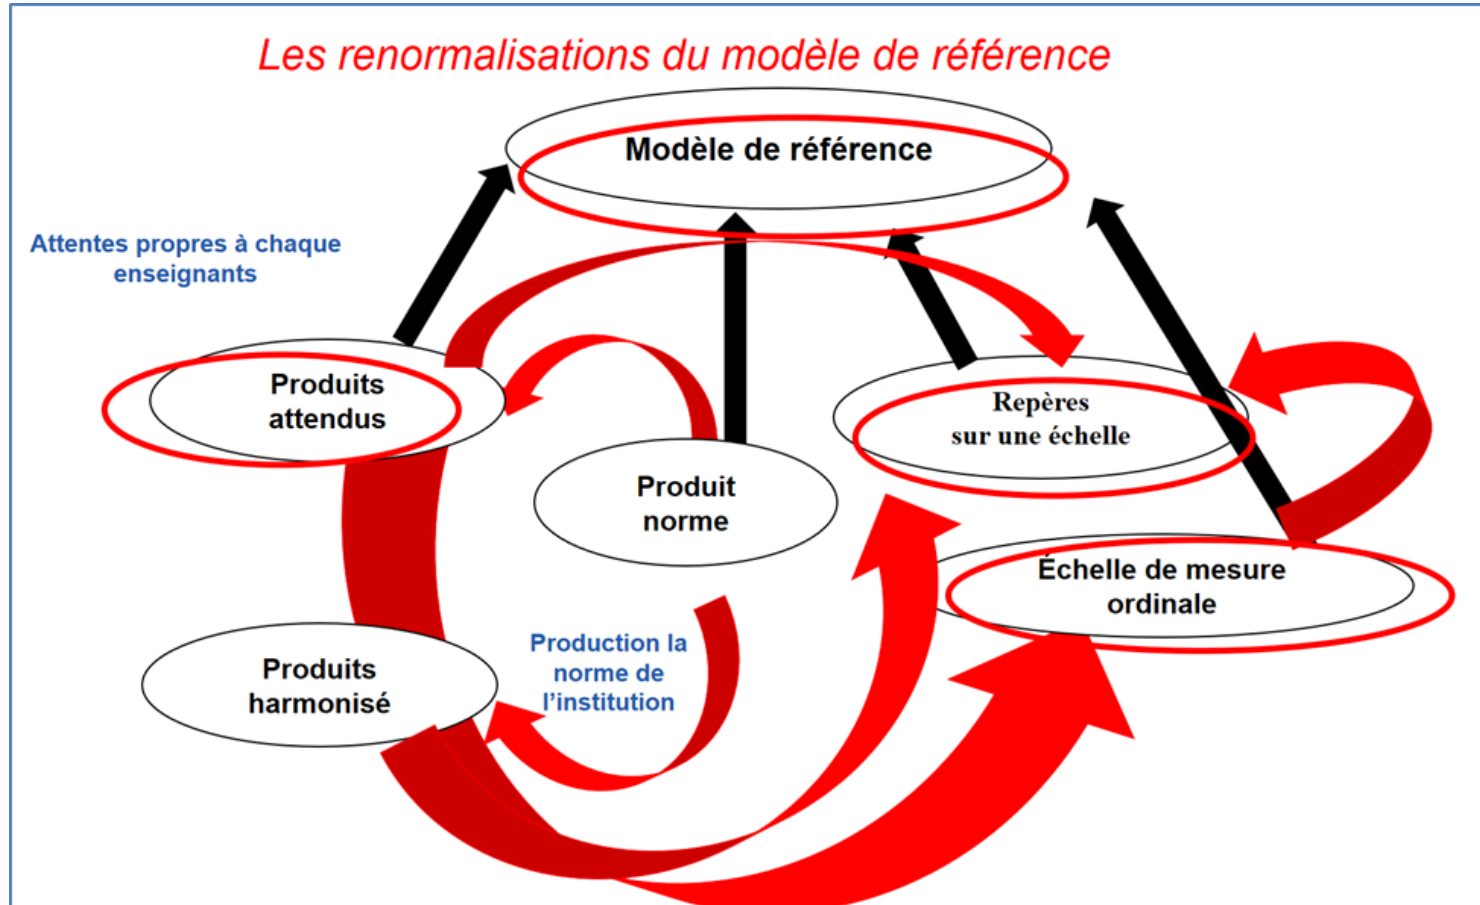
Les renormalisations du modèle de référence

Modèle de référence

Attentes propres à chaque enseignants

Produits attendus

Repères sur une échelle

Produit norme

Échelle de mesure ordinale

Produits harmonisé

Production la norme de l'institution